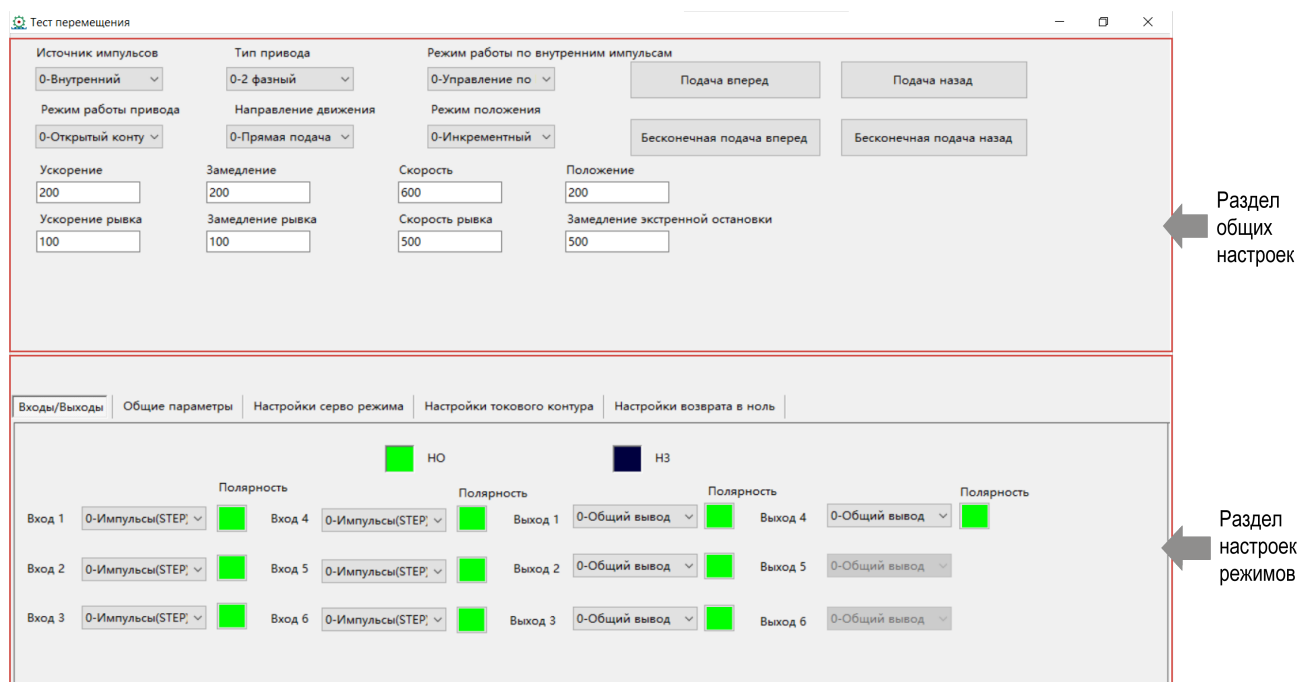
Тест перемещения

Источник импульсов
0-Внутренний
Тип привода
0-2 фазный
Режим работы по внутренним импульсам
0-Управление по
Подача вперед
Подача назад

Режим работы привода
0-Открытый конту
Направление движения
0-Прямая подача
Режим положения
0-Инкрементный
Бесконечная подача вперед
Бесконечная подача назад

Ускорение
200
Замедление
200
Скорость
600
Положение
200

Ускорение рывка
100
Замедление рывка
100
Скорость рывка
500
Замедление экстренной остановки
500

Раздел общих настроек

Входы/Выходы | Общие параметры | Настройки серво режима | Настройки токового контура | Настройки возврата в ноль

НО
НЗ

Полярность
Полярность
Полярность
Полярность

Вход 1 0-Импульсы(STEP)
Вход 4 0-Импульсы(STEP)
Выход 1 0-Общий вывод
Выход 4 0-Общий вывод

Вход 2 0-Импульсы(STEP)
Вход 5 0-Импульсы(STEP)
Выход 2 0-Общий вывод
Выход 5 0-Общий вывод

Вход 3 0-Импульсы(STEP)
Вход 6 0-Импульсы(STEP)
Выход 3 0-Общий вывод
Выход 6 0-Общий вывод

Раздел настроек режимов